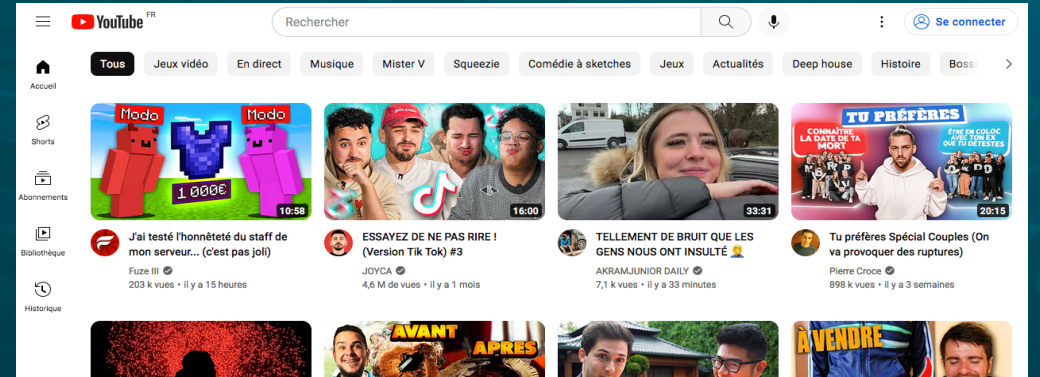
YouTube FR

Rechercher

Se connecter

Accueil

Shorts

Abonnements

Bibliothèque

Historique

Tous Jeux vidéo En direct Musique Mister V Squeezie Comédie à sketches Jeux Actualités Deep house Histoire Boss

Modo Modo 1.000€ 10:58

J'ai testé l'honnêteté du staff de mon serveur... (c'est pas joli)
Fuze III
203 k vues • il y a 15 heures

16:00

ESSAYEZ DE NE PAS RIRE ! (Version Tik Tok) #3
JOYCA
4,6 M de vues • il y a 1 mois

33:31

TELLEMENT DE BRUIT QUE LES GENS NOUS ONT INSULTÉ 🤦
AKRAMJUNIOR DAILY
7,1 k vues • il y a 33 minutes

TU PRÉFÈRES CONNAITRE LA DATE DE TA MORT ÊTRE EN COLOC AVEC TON EX QUE TU DÉTESTES 20:15

Tu préfères Spécial Couples (On va provoquer des ruptures)
Pierre Croce
898 k vues • il y a 3 semaines

AVANT APRES

À VENDRE